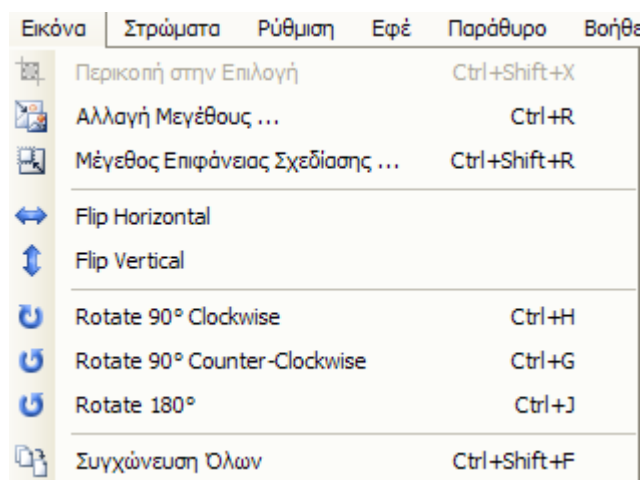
Εικόνα Στρώματα Ρύθμιση Εφέ Παράθυρο Βοήθε

Περικοπή στην Επιλογή Ctrl+Shift+X
Αλλαγή Μεγέθους ... Ctrl+R
Μέγεθος Επιφάνειας Σχεδίασης ... Ctrl+Shift+R
Flip Horizontal
Flip Vertical
Rotate 90° Clockwise Ctrl+H
Rotate 90° Counter-Clockwise Ctrl+G
Rotate 180° Ctrl+J
Συγχώνευση Όλων Ctrl+Shift+F